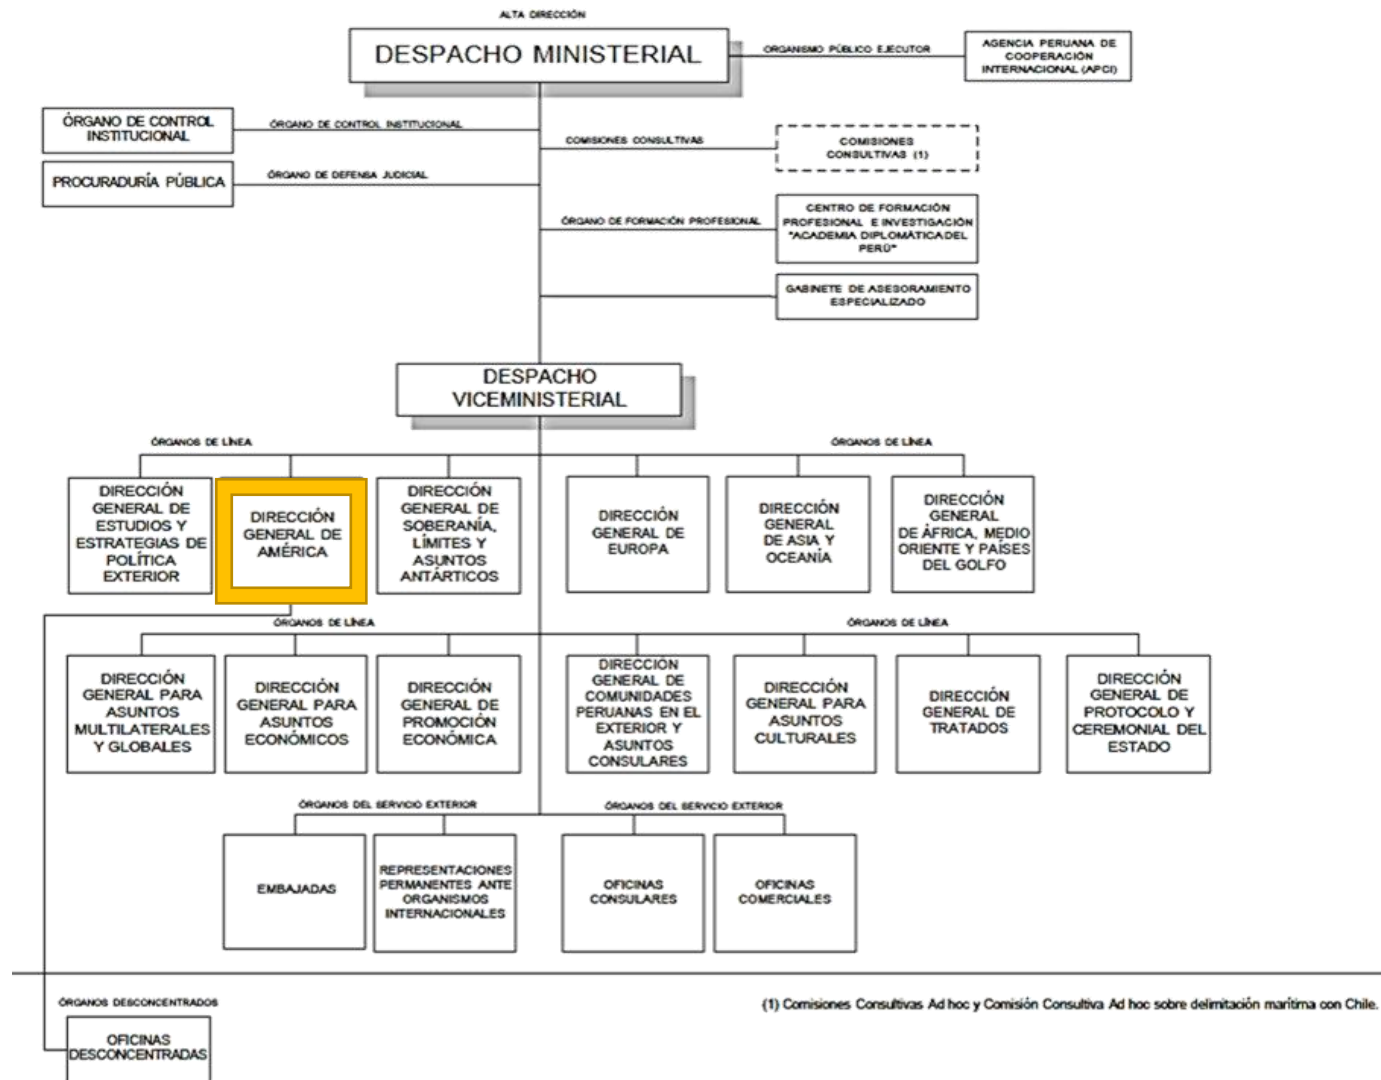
ALTA DIRECCIÓN

DESPACHO MINISTERIAL

ORGANISMO PÚBLICO EJECUTOR

AGENCIA PERUANA DE COOPERACIÓN INTERNACIONAL (APCI)

ÓRGANO DE CONTROL INSTITUCIONAL

ÓRGANO DE CONTROL INSTITUCIONAL

PROCURADURÍA PÚBLICA

ÓRGANO DE DEFENSA JUDICIAL

COMISIONES CONSULTIVAS

COMISIONES CONSULTIVAS (1)

ÓRGANO DE FORMACIÓN PROFESIONAL

CENTRO DE FORMACIÓN PROFESIONAL E INVESTIGACIÓN "ACADEMIA DIPLOMÁTICA DEL PERÚ"

GABINETE DE ASESORAMIENTO ESPECIALIZADO

DESPACHO VICEMINISTERIAL

ÓRGANOS DE LÍNEA

ÓRGANOS DE LÍNEA

DIRECCIÓN GENERAL DE ESTUDIOS Y ESTRATEGIAS DE POLÍTICA EXTERIOR

DIRECCIÓN GENERAL DE AMÉRICA

DIRECCIÓN GENERAL DE SOBERANÍA, LÍMITES Y ASUNTOS ANTÁRTICOS

DIRECCIÓN GENERAL DE EUROPA

DIRECCIÓN GENERAL DE ASIA Y OCEANÍA

DIRECCIÓN GENERAL DE ÁFRICA, MEDIO ORIENTE Y PAÍSES DEL GOLFO

ÓRGANOS DE LÍNEA

ÓRGANOS DE LÍNEA

DIRECCIÓN GENERAL PARA ASUNTOS MULTILATERALES Y GLOBALES

DIRECCIÓN GENERAL PARA ASUNTOS ECONÓMICOS

DIRECCIÓN GENERAL DE PROMOCIÓN ECONÓMICA

DIRECCIÓN GENERAL DE COMUNIDADES PERUANAS EN EL EXTERIOR Y ASUNTOS CONSULARES

DIRECCIÓN GENERAL PARA ASUNTOS CULTURALES

DIRECCIÓN GENERAL DE TRATADOS

DIRECCIÓN GENERAL DE PROTOCOLO Y CEREMONIAL DEL ESTADO

ÓRGANOS DEL SERVICIO EXTERIOR

ÓRGANOS DEL SERVICIO EXTERIOR

EMBAJADAS

REPRESENTACIONES PERMANENTES ANTE ORGANISMOS INTERNACIONALES

OFICINAS CONSULARES

OFICINAS COMERCIALES

ÓRGANOS DESCONCENTRADOS

OFICINAS DESCONCENTRADAS

(1) Comisiones Consultivas Ad hoc y Comisión Consultiva Ad hoc sobre delimitación marítima con Chile.